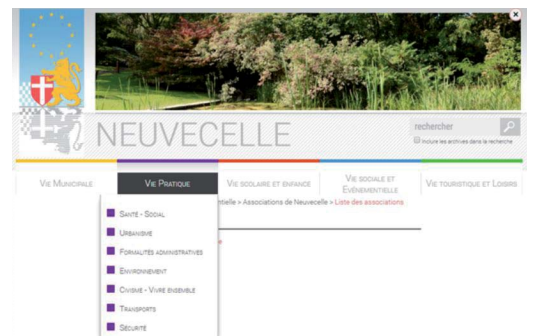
NEUVECELLE

rechercher

Inclure les archives dans la recherche

Vie Municipale | Vie Pratique | Vie scolaire et enfance | Vie sociale et Evénementielle | Vie touristique et Loisirs

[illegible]ntielle > Associations de Neuvecelle > Liste des associations

Santé - Social
Urbanisme
Formalités administratives
Environnement
Civisme - Vivre ensemble
Transports
Sécurité